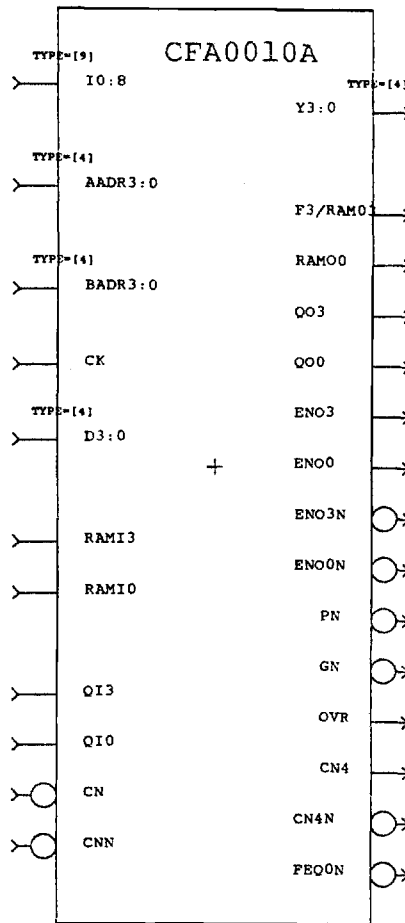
CFA0010A

TYPE=[9]
I0:8

TYPE=[4]
AADR3:0

TYPE=[4]
BADR3:0

CK

TYPE=[4]
D3:0

RAMI3

RAMI0

QI3

QI0

CN

CNN

TYPE=[4]
Y3:0

F3/RAM0

RAM0O

QO3

QO0

ENO3

ENO0

ENO3N

ENO0N

PN

GN

OVR

CN4

CN4N

FEQ0N